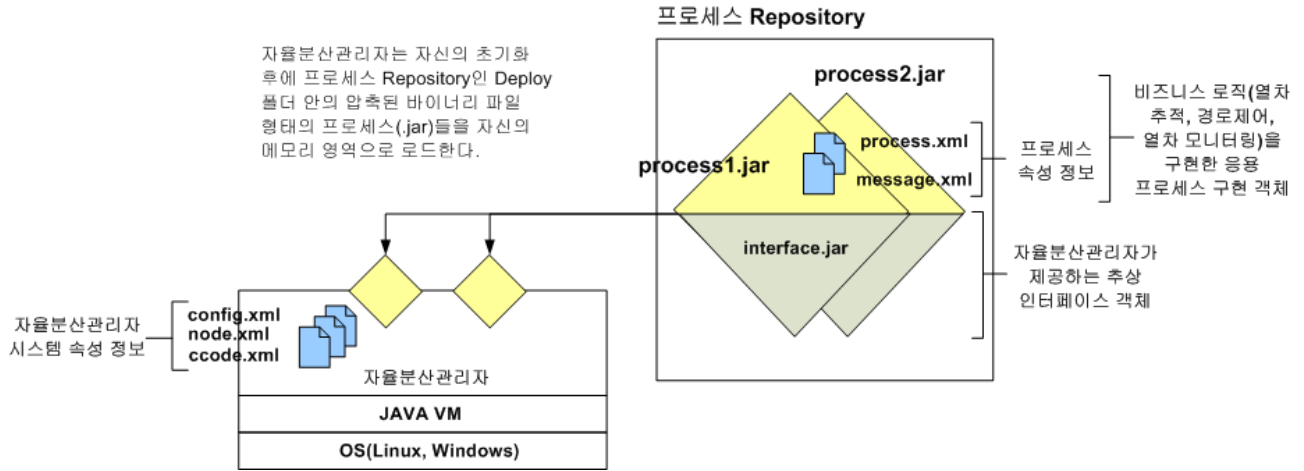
프로세스 Repository

자율분산관리자는 자신의 초기화 후에 프로세스 Repository인 Deploy 폴더 안의 압축된 바이너리 파일 형태의 프로세스(.jar)들을 자신의 메모리 영역으로 로드한다.

process2.jar

process1.jar

process.xml

message.xml

interface.jar

프로세스 속성 정보

비즈니스 로직(열차 추적, 경로제어, 열차 모니터링)을 구현한 응용 프로세스 구현 객체

자율분산관리자가 제공하는 추상 인터페이스 객체

자율분산관리자 시스템 속성 정보

config.xml
node.xml
ccode.xml

자율분산관리자

JAVA VM

OS(Linux, Windows)